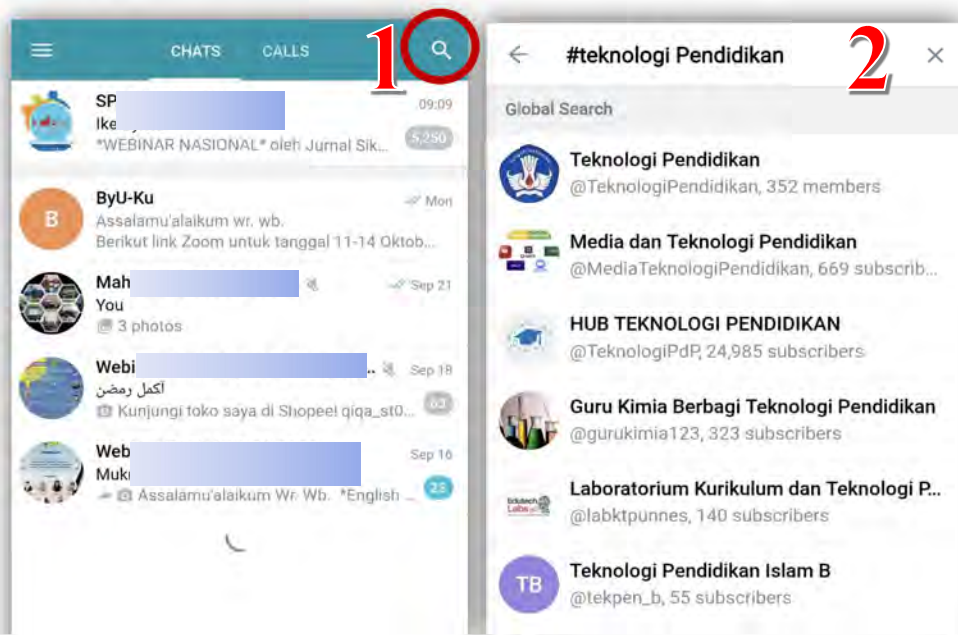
CHATS CALLS

1

SP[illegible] 09:09
Ike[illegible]
*WEBINAR NASIONAL* oleh Jurnal Sik... 5,250

B
ByU-Ku Mon
Assalamu'alaikum wr. wb.
Berikut link Zoom untuk tanggal 11-14 Oktob...

Mah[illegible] Sep 21
You
3 photos

Webi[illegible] Sep 18
أكمل رمضن
Kunjungi toko saya di Shopee! qiqa_st0... 63

Web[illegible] Sep 16
Muk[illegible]
Assalamu'alaikum Wr. Wb. *English ... 25

#teknologi Pendidikan

2

Global Search

Teknologi Pendidikan
@TeknologiPendidikan, 352 members

Media dan Teknologi Pendidikan
@MediaTeknologiPendidikan, 669 subscrib...

HUB TEKNOLOGI PENDIDIKAN
@TeknologiPdP, 24,985 subscribers

Guru Kimia Berbagi Teknologi Pendidikan
@gurukimia123, 323 subscribers

Laboratorium Kurikulum dan Teknologi P...
@labktpunnes, 140 subscribers

TB
Teknologi Pendidikan Islam B
@tekpen_b, 55 subscribers